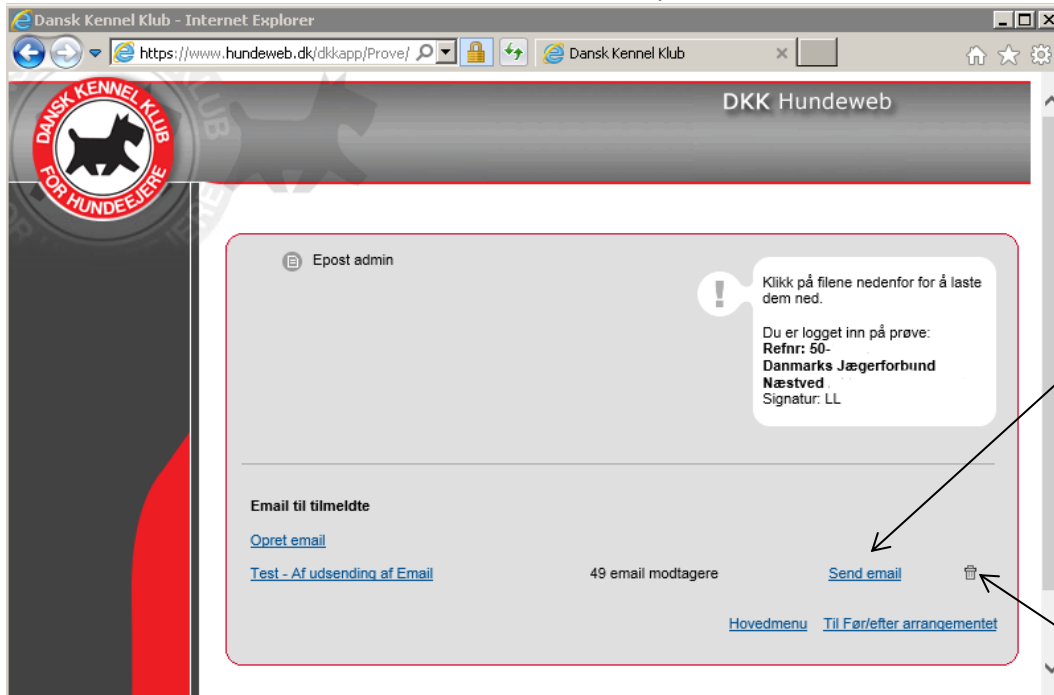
Dansk Kennel Klub - Internet Explorer

https://www.hundeweb.dk/dkkapp/Prove/

Dansk Kennel Klub

DANSK KENNEL KLUB FOR HUNDEEJERE

DKK Hundeweb

Epost admin

Klikk på filene nedenfor for å laste dem ned.

Du er logget inn på prøve:
**Refnr: 50-**
**Danmarks Jægerforbund Næstved**
Signatur: LL

**Email til tilmeldte**

Opret email

| Test - Af udsending af Email | 49 email modtagere | Send email |
|---|---|---|

Hovedmenu Til Før/efter arrangementet